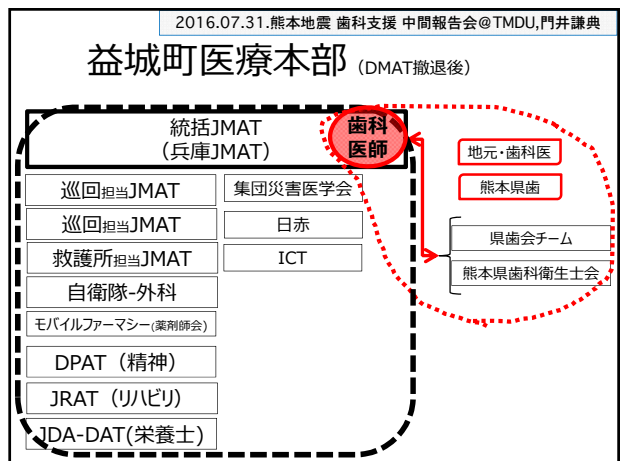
2016.07.31.熊本地震 歯科支援 中間報告会@TMDU,門井謙典

益城町医療本部 (DMAT撤退後)

統括JMAT
(兵庫JMAT)

歯科医師

巡回担当JMAT

巡回担当JMAT

救護所担当JMAT

自衛隊-外科

モバイルファーマシー(薬剤師会)

DPAT (精神)

JRAT (リハビリ)

JDA-DAT(栄養士)

集団災害医学会

日赤

ICT

地元・歯科医

熊本県歯

県歯会チーム

熊本県歯科衛生士会